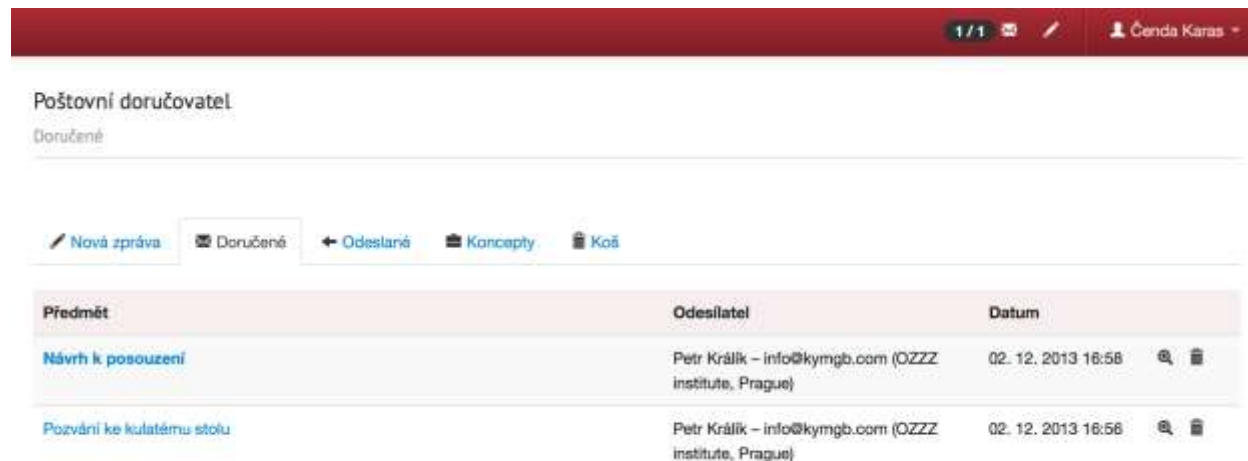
1/1 Čenda Karas

Poštovní doručovatel

Doručené

Nová zpráva Doručené Odeslané Koncepty Koš

| Předmět | Odesílatel | Datum |
|---|---|---|
| Návrh k posouzení | Petr Králík – info@kymgb.com (OZZZ institute, Prague) | 02. 12. 2013 16:58 |
| Pozvání ke kulatému stolu | Petr Králík – info@kymgb.com (OZZZ institute, Prague) | 02. 12. 2013 16:56 |